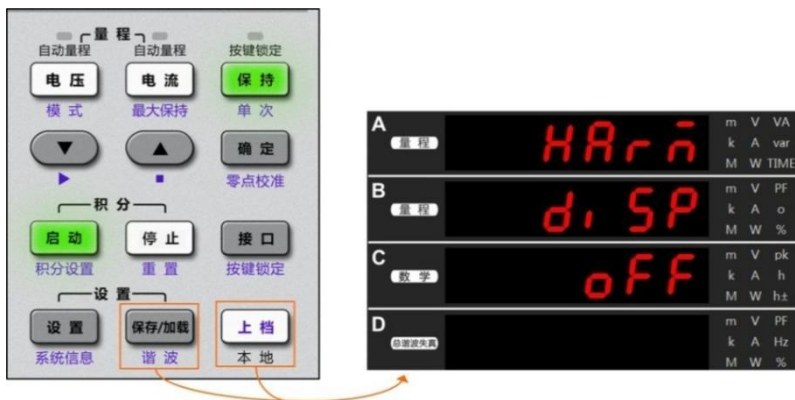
量 程
自动量程 自动量程 按键锁定
电 压 电 流 保 持
模 式 最大保持 单 次
▼ ▲ 确 定
▶ ■ 零点校准
积 分
启 动 停 止 接 口
积分设置 重 置 按键锁定
设 置
设 置 保存/加载 上 档
系统信息 谐 波 本 地

A 量 程 HArm̄ m V VA k A var M W TIME
B 量 程 di SP m V PF k A o M W %
C 数 学 oFF m V pk k A h M W h±
D 总谐波失真 m V PF k A Hz M W %